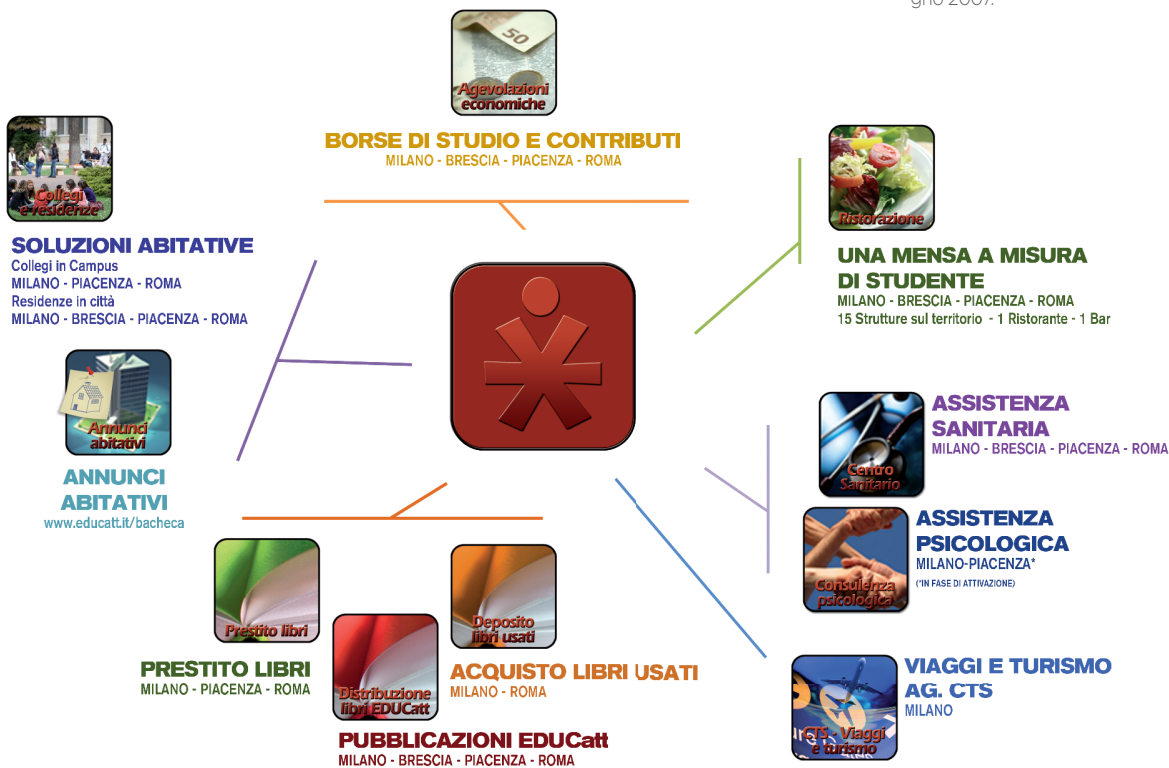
gno 2007.

50

Agevolazioni economiche

BORSE DI STUDIO E CONTRIBUTI
MILANO - BRESCIA - PIACENZA - ROMA

Collegi e residenze

SOLUZIONI ABITATIVE
Collegi in Campus
MILANO - PIACENZA - ROMA
Residenze in città
MILANO - BRESCIA - PIACENZA - ROMA

Ristorazione

UNA MENSA A MISURA DI STUDENTE
MILANO - BRESCIA - PIACENZA - ROMA
15 Strutture sul territorio - 1 Ristorante - 1 Bar

Annunci abitativi

ANNUNCI ABITATIVI
www.educatt.it/bacheca

Centro Sanitario

ASSISTENZA SANITARIA
MILANO - BRESCIA - PIACENZA - ROMA

Consulenza psicologica

ASSISTENZA PSICOLOGICA
MILANO-PIACENZA*
(*IN FASE DI ATTIVAZIONE)

Prestito libri

PRESTITO LIBRI
MILANO - PIACENZA - ROMA

Deposito libri usati

ACQUISTO LIBRI USATI
MILANO - ROMA

Distribuzione libri EDUCatt

PUBBLICAZIONI EDUCatt
MILANO - BRESCIA - PIACENZA - ROMA

CTS - Viaggi e turismo

VIAGGI E TURISMO AG. CTS
MILANO